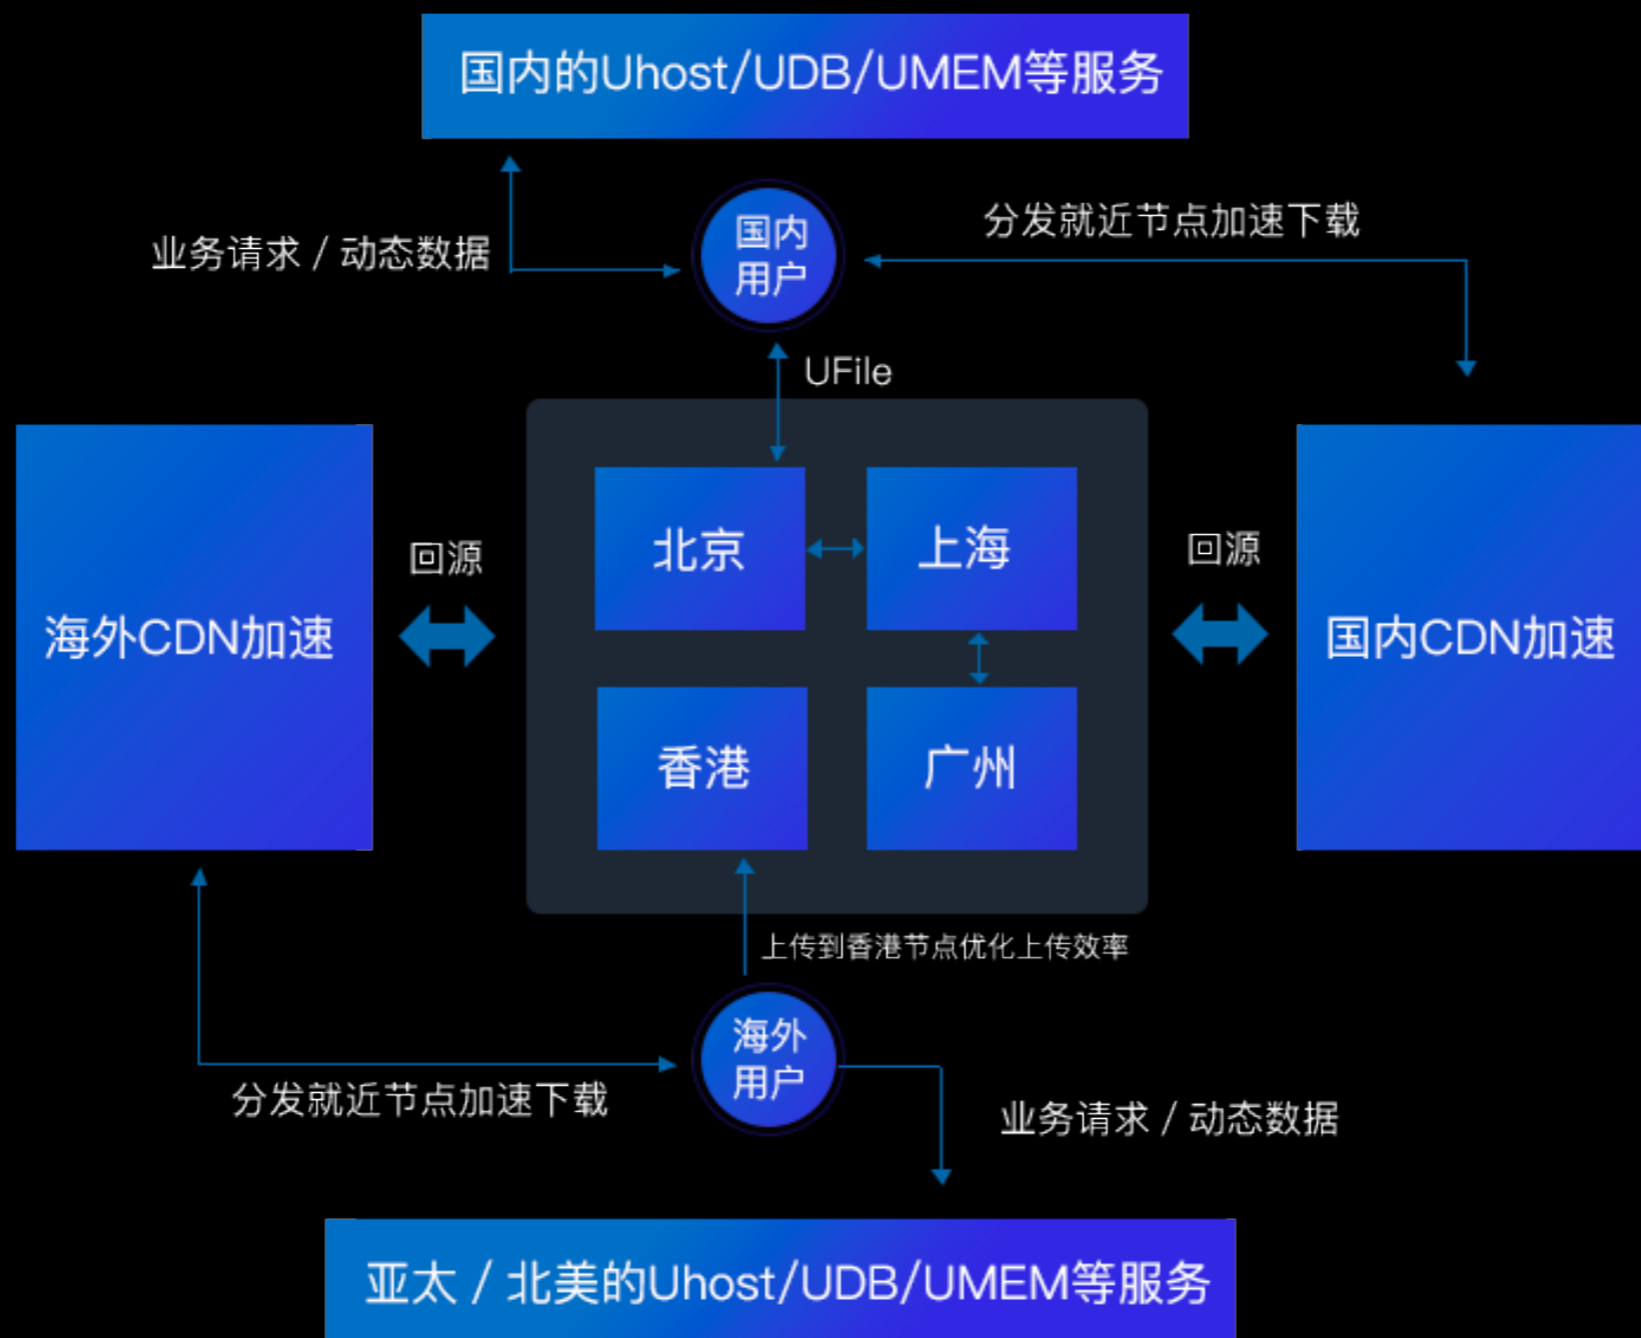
国内的Uhost/UDB/UMEM等服务

业务请求 / 动态数据

国内用户

分发就近节点加速下载

UFile

海外CDN加速

回源

北京

上海

香港

广州

回源

国内CDN加速

上传到香港节点优化上传效率

分发就近节点加速下载

海外用户

业务请求 / 动态数据

亚太 / 北美的Uhost/UDB/UMEM等服务